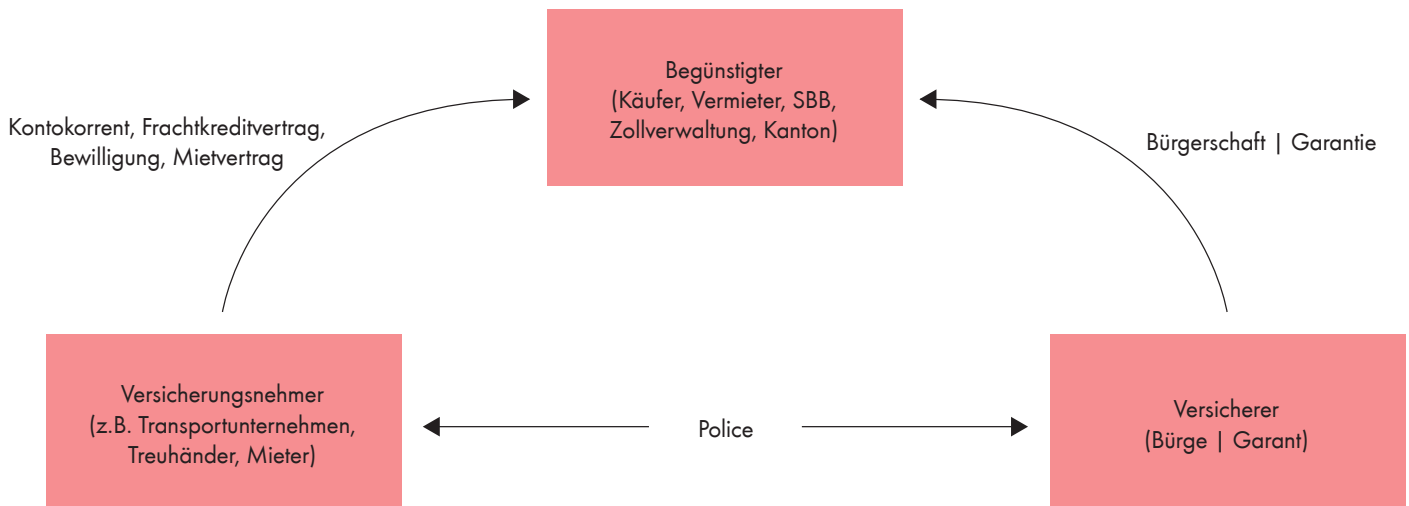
Begünstigter
(Käufer, Vermieter, SBB, Zollverwaltung, Kanton)

Kontokorrent, Frachtkreditvertrag, Bewilligung, Mietvertrag

Bürgerschaft | Garantie

Versicherungsnehmer
(z.B. Transportunternehmen, Treuhänder, Mieter)

Police

Versicherer
(Bürge | Garant)